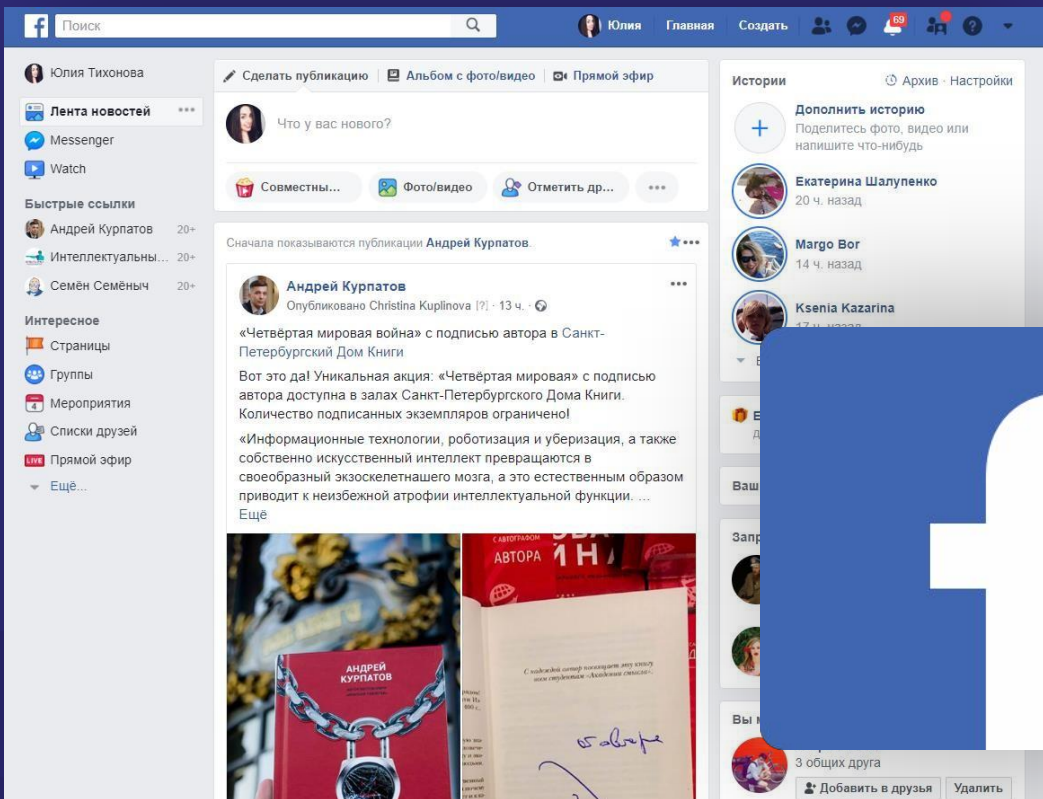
Поиск

Юлия Главная Создать 69

Юлия Тихонова

Лента новостей

Messenger

Watch

Быстрые ссылки

Андрей Курпатов 20+

Интеллектуальны... 20+

Семён Семёныч 20+

Интересное

Страницы

Группы

Мероприятия

Списки друзей

Прямой эфир

Ещё...

Сделать публикацию | Альбом с фото/видео | Прямой эфир

Что у вас нового?

Совместны... Фото/видео Отметить др...

Сначала показываются публикации Андрей Курпатов.

Андрей Курпатов

Опубликовано Christina Kuplinova [?] · 13 ч. ·

«Четвёртая мировая война» с подписью автора в Санкт-Петербургский Дом Книги

Вот это да! Уникальная акция: «Четвёртая мировая» с подписью автора доступна в залах Санкт-Петербургского Дома Книги. Количество подписанных экземпляров ограничено!

«Информационные технологии, роботизация и уберизация, а также собственно искусственный интеллект превращаются в своеобразный экзоскелетнашего мозга, а это естественным образом приводит к неизбежной атрофии интеллектуальной функции. ... Ещё

АНДРЕЙ КУРПАТОВ

С АВТОГРАФОМ АВТОРА

Истории

Архив · Настройки

Дополнить историю

Поделитесь фото, видео или напишите что-нибудь

Екатерина Шалупенко

20 ч. назад

Margo Bor

14 ч. назад

Ksenia Kazarina

17 ч. назад

Ваш

Запр

Вы м

3 общих друга

Добавить в друзья Удалить